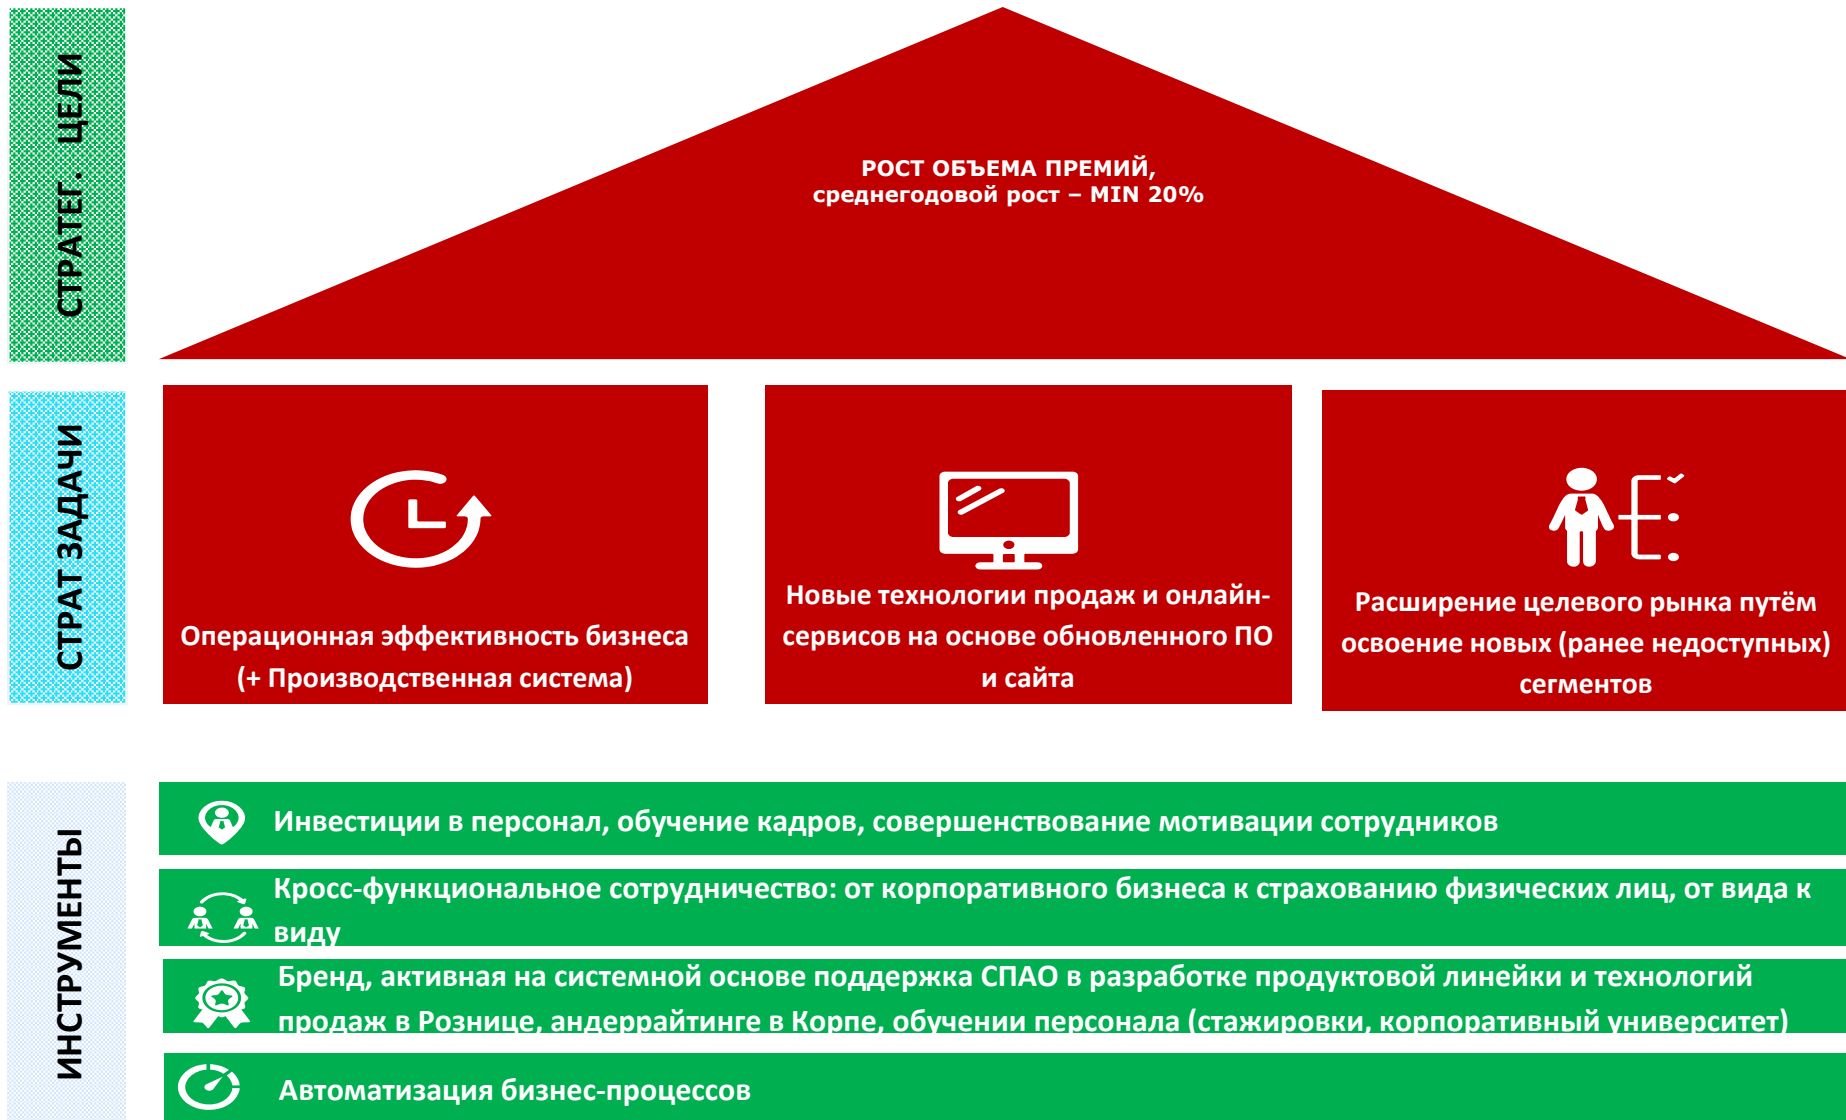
СТРАТЕГ. ЦЕЛИ

РОСТ ОБЪЕМА ПРЕМИЙ, среднегодовой рост – MIN 20%

СТРАТ ЗАДАЧИ

Операционная эффективность бизнеса (+ Производственная система)

Новые технологии продаж и онлайн-сервисов на основе обновленного ПО и сайта

Расширение целевого рынка путём освоение новых (ранее недоступных) сегментов

ИНСТРУМЕНТЫ

Инвестиции в персонал, обучение кадров, совершенствование мотивации сотрудников

Кросс-функциональное сотрудничество: от корпоративного бизнеса к страхованию физических лиц, от вида к виду

Бренд, активная на системной основе поддержка СПАО в разработке продуктовой линейки и технологий продаж в Рознице, андеррайтинге в Корпе, обучении персонала (стажировки, корпоративный университет)

Автоматизация бизнес-процессов